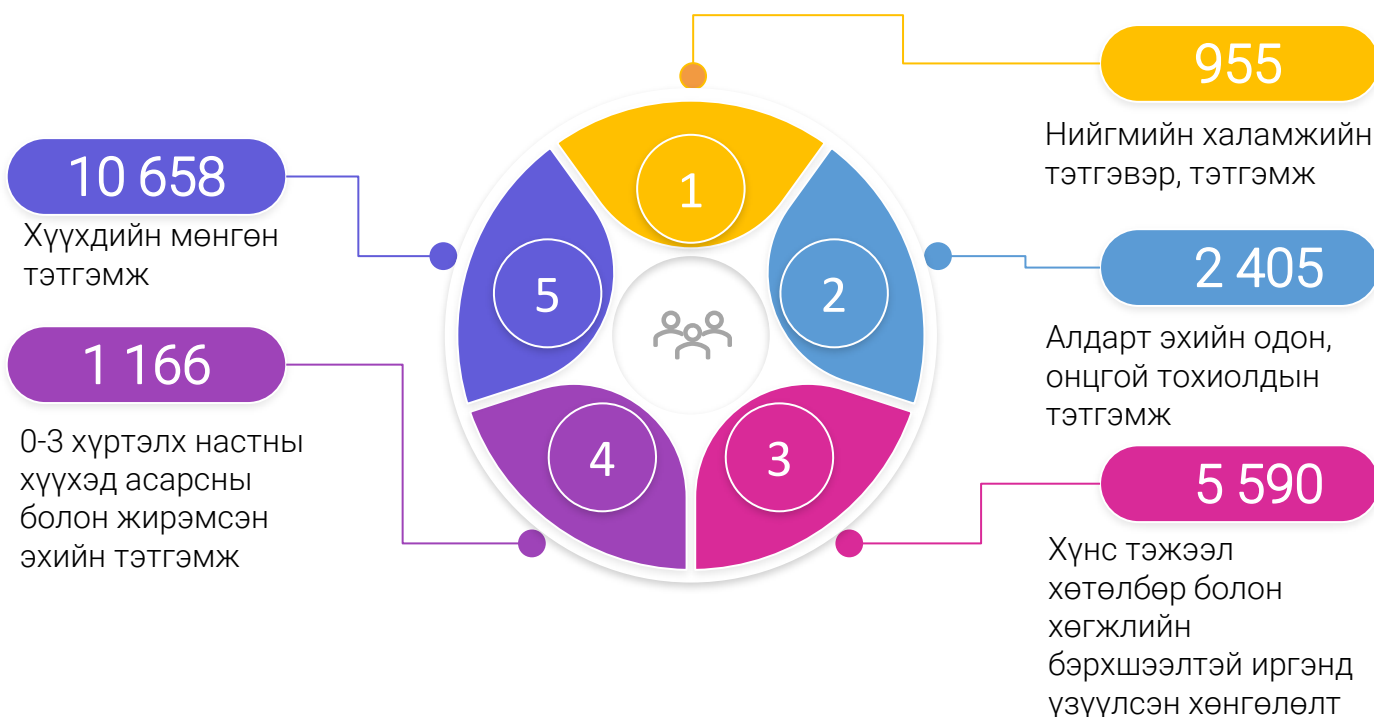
955

Нийгмийн халамжийн тэтгэвэр, тэтгэмж

10 658

Хүүхдийн мөнгөн тэтгэмж

2 405

Алдарт эхийн одон, онцгой тохиолдын тэтгэмж

1 166

0-3 хүртэлх настны хүүхэд асарсны болон жирэмсэн эхийн тэтгэмж

5 590

Хүнс тэжээл хөтөлбөр болон хөгжлийн бэрхшээлтэй иргэнд үзүүлсэн хөнгөлөлт

1

2

3

4

5